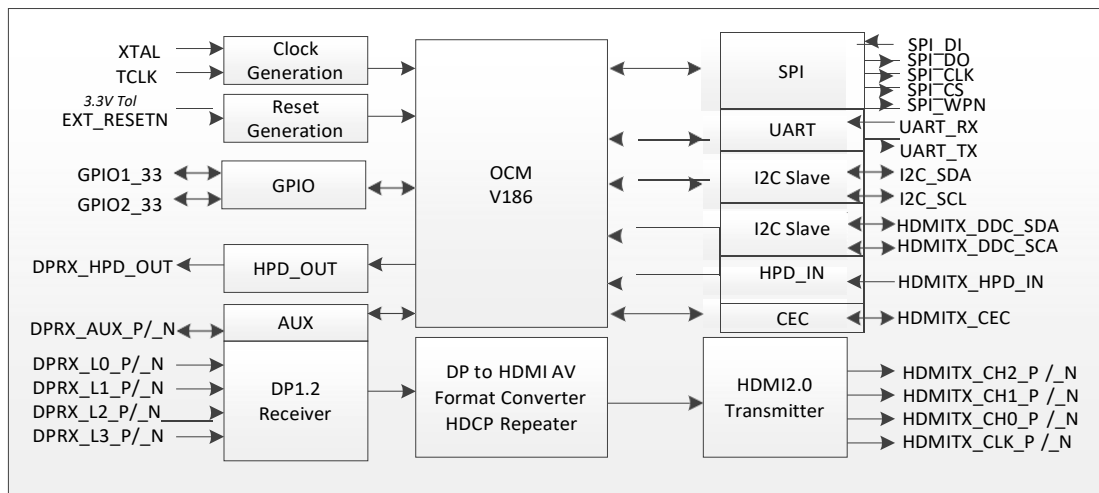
XTAL
TCLK
Clock Generation
3.3V Tol
EXT_RESETN
Reset Generation
GPIO1_33
GPIO2_33
GPIO
DPRX_HPD_OUT
HPD_OUT
DPRX_AUX_P/_N
AUX
DPRX_L0_P/_N
DPRX_L1_P/_N
DPRX_L2_P/_N
DPRX_L3_P/_N
DP1.2 Receiver
OCM V186
DP to HDMI AV Format Converter HDCP Repeater
SPI
SPI_DI
SPI_DO
SPI_CLK
SPI_CS
SPI_WPN
UART
UART_RX
UART_TX
I2C Slave
I2C_SDA
I2C_SCL
I2C Slave
HDMITX_DDC_SDA
HDMITX_DDC_SCA
HPD_IN
HDMITX_HPD_IN
CEC
HDMITX_CEC
HDMI2.0 Transmitter
HDMITX_CH2_P /_N
HDMITX_CH1_P /_N
HDMITX_CH0_P /_N
HDMITX_CLK_P /_N